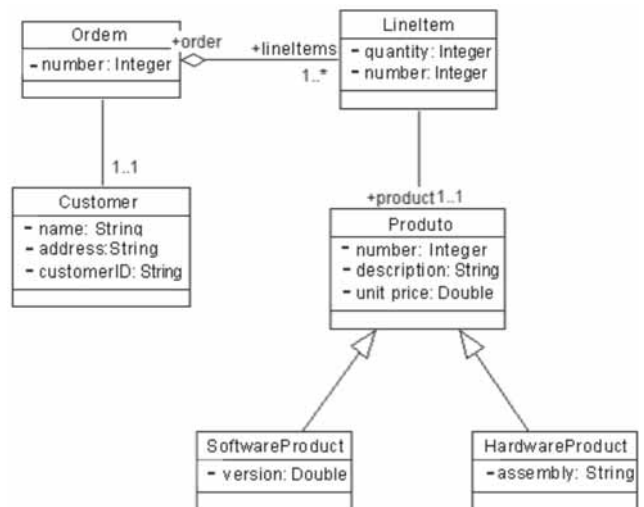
Ordem
- number: Integer

+order

+lineItems

1..*

LineItem
- quantity: Integer
- number: Integer

1..1

Customer
- name: String
- address:String
- customerID: String

+product1..1

Produto
- number: Integer
- description: String
- unit price: Double

SoftwareProduct
- version: Double

HardwareProduct
-assembly: String